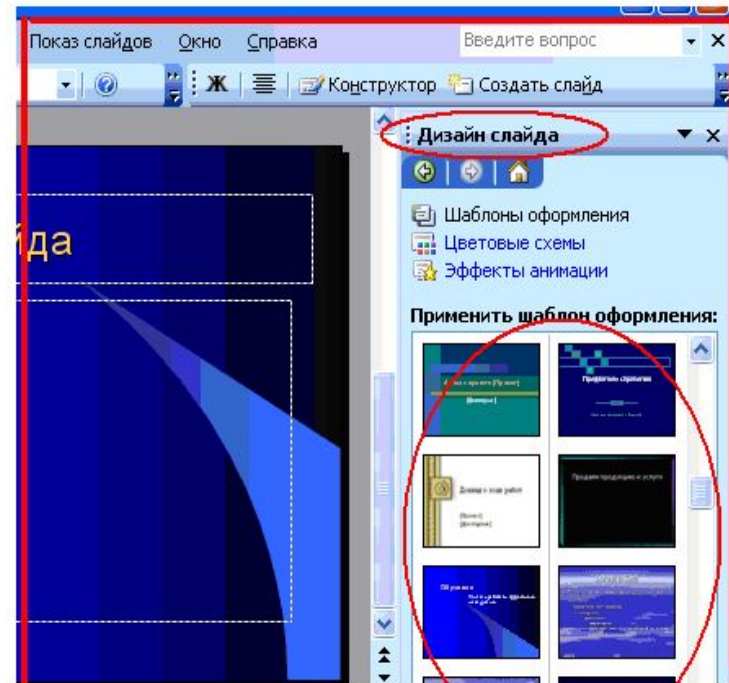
Показ слайдов Окно Справка Введите вопрос ×

Ж Конструктор Создать слайд

айда

Дизайн слайда ×

Шаблоны оформления
Цветовые схемы
Эффекты анимации

Применить шаблон оформления:

Доклад о проекте [Проект] [Докладчик]

Продажа по стратегии

Доклад о ходе работ [Проект] [Докладчик]

Продажа продукции и услуги

Об условиях

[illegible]